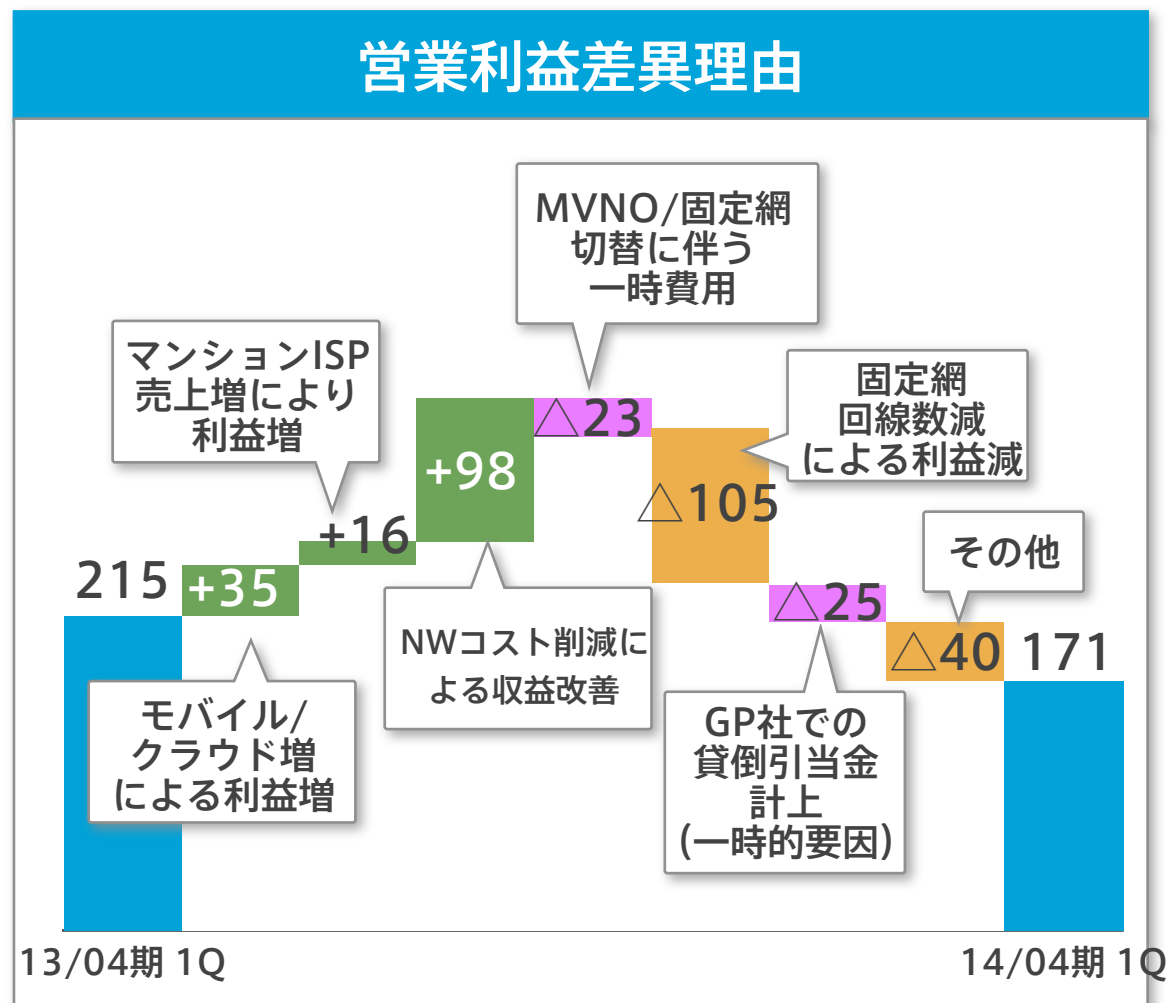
営業利益差異理由

MVNO/固定網切替に伴う一時費用

マンションISP売上増により利益増

固定網回線数減による利益減

215

+35

+16

+98

△23

△105

△25

その他

△40

171

モバイル/クラウド増による利益増

NWコスト削減による収益改善

GP社での貸倒引当金計上(一時的要因)

13/04期 1Q

14/04期 1Q